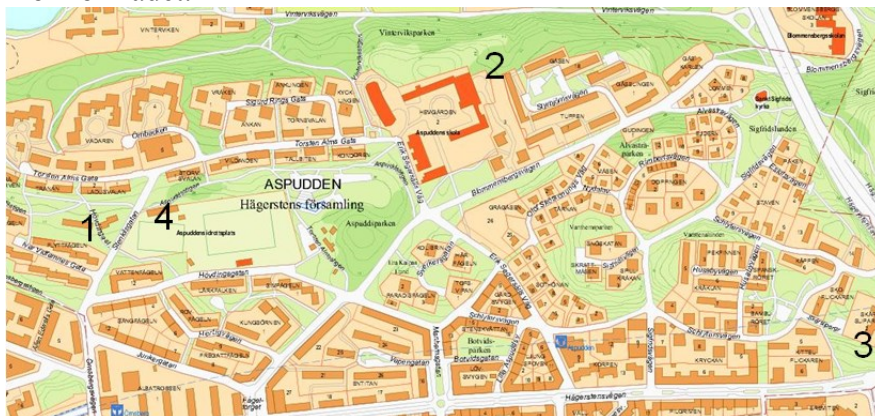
Vintervikvägen
VINTERVIKEN
Vintervikparken
2
Blommensbergsskolan
Blommensbergsvägen
Sigfrids kyrka
Sigfridslunden
Sigrid Rings Gata
Torsten Alms Gata
Ombuden
VADAREN
Aspuddens skola
HEMGÅRDEN
Skrinvägen
TURFEN
Älvsjöparken
Blommensbergsvägen
Torsten Alms Gata
ASPUDDEN
Hägerstens församling
1
4
Aspuddens idrottsplats
Aspuddsparken
Hövdingagatan
Eriksvägen
Schweizervägen
Schlyterr-vägen
Borvids-parken
Borvidsgatan
Aspudden
Hägerstensvägen
Hägerstensvägen
Schlyterrvägen
3
Örnsberg